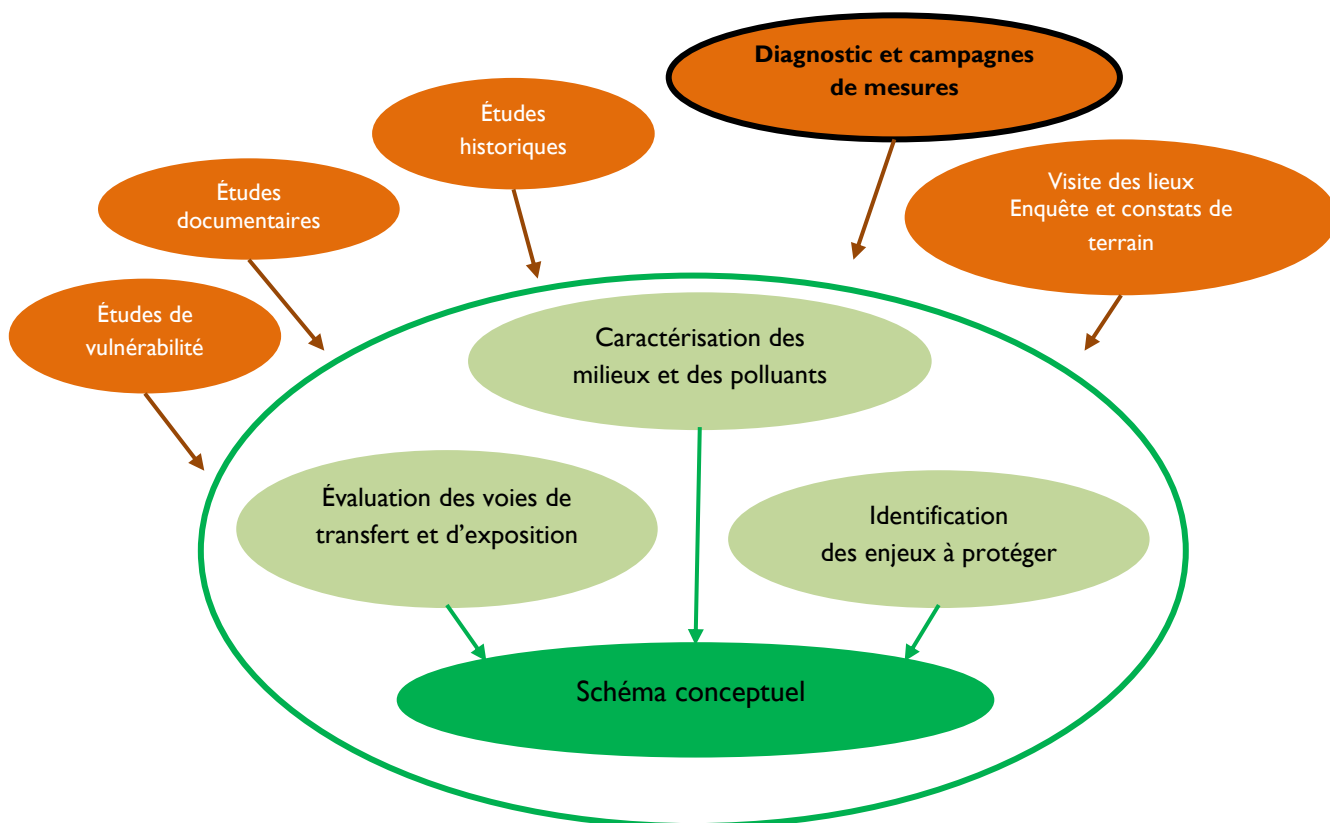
Diagnostic et campagnes de mesures

Études historiques

Études documentaires

Visite des lieux
Enquête et constats de terrain

Études de vulnérabilité

Caractérisation des milieux et des polluants

Évaluation des voies de transfert et d'exposition

Identification des enjeux à protéger

Schéma conceptuel